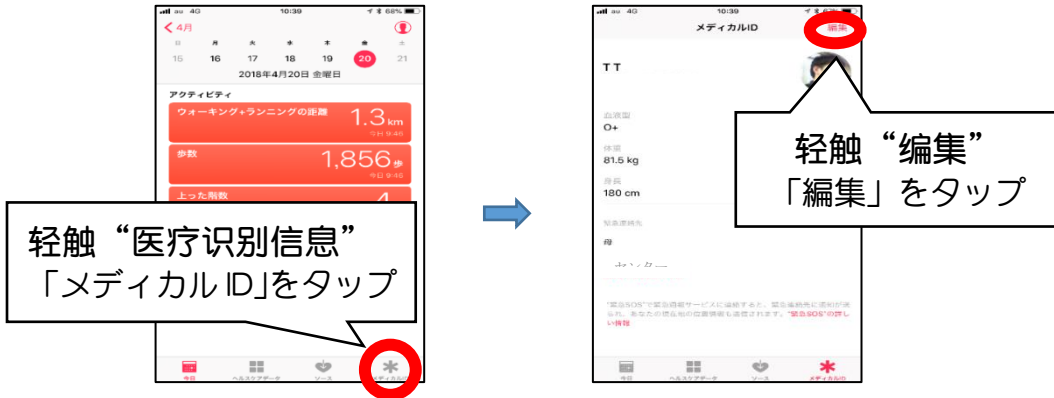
au 4G 10:39 68%
< 4月
日 月 火 水 木 金 土
15 16 17 18 19 20 21
2018年4月20日 金曜日
アクティビティ
ウォーキング+ランニングの距離 1.3 km
今日 9:46
歩数 1,856 歩
今日 9:46
上った階数 4

轻触“医疗识别信息”
「メディカル ID」をタップ

今日 ヘルスケアデータ ソース メディカルID

au 4G 10:39
メディカルID 編集
T T
血液型
O+
体重
81.5 kg
身長
180 cm
緊急連絡先
母
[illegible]
"緊急SOS"で緊急通報サービスに接続すると、緊急連絡先に通知が送られ、あなたの現在地の位置情報も送信されます。"緊急SOS"の詳しい情報

轻触“编集”
「編集」をタップ

今日 ヘルスケアデータ ソース メディカルID